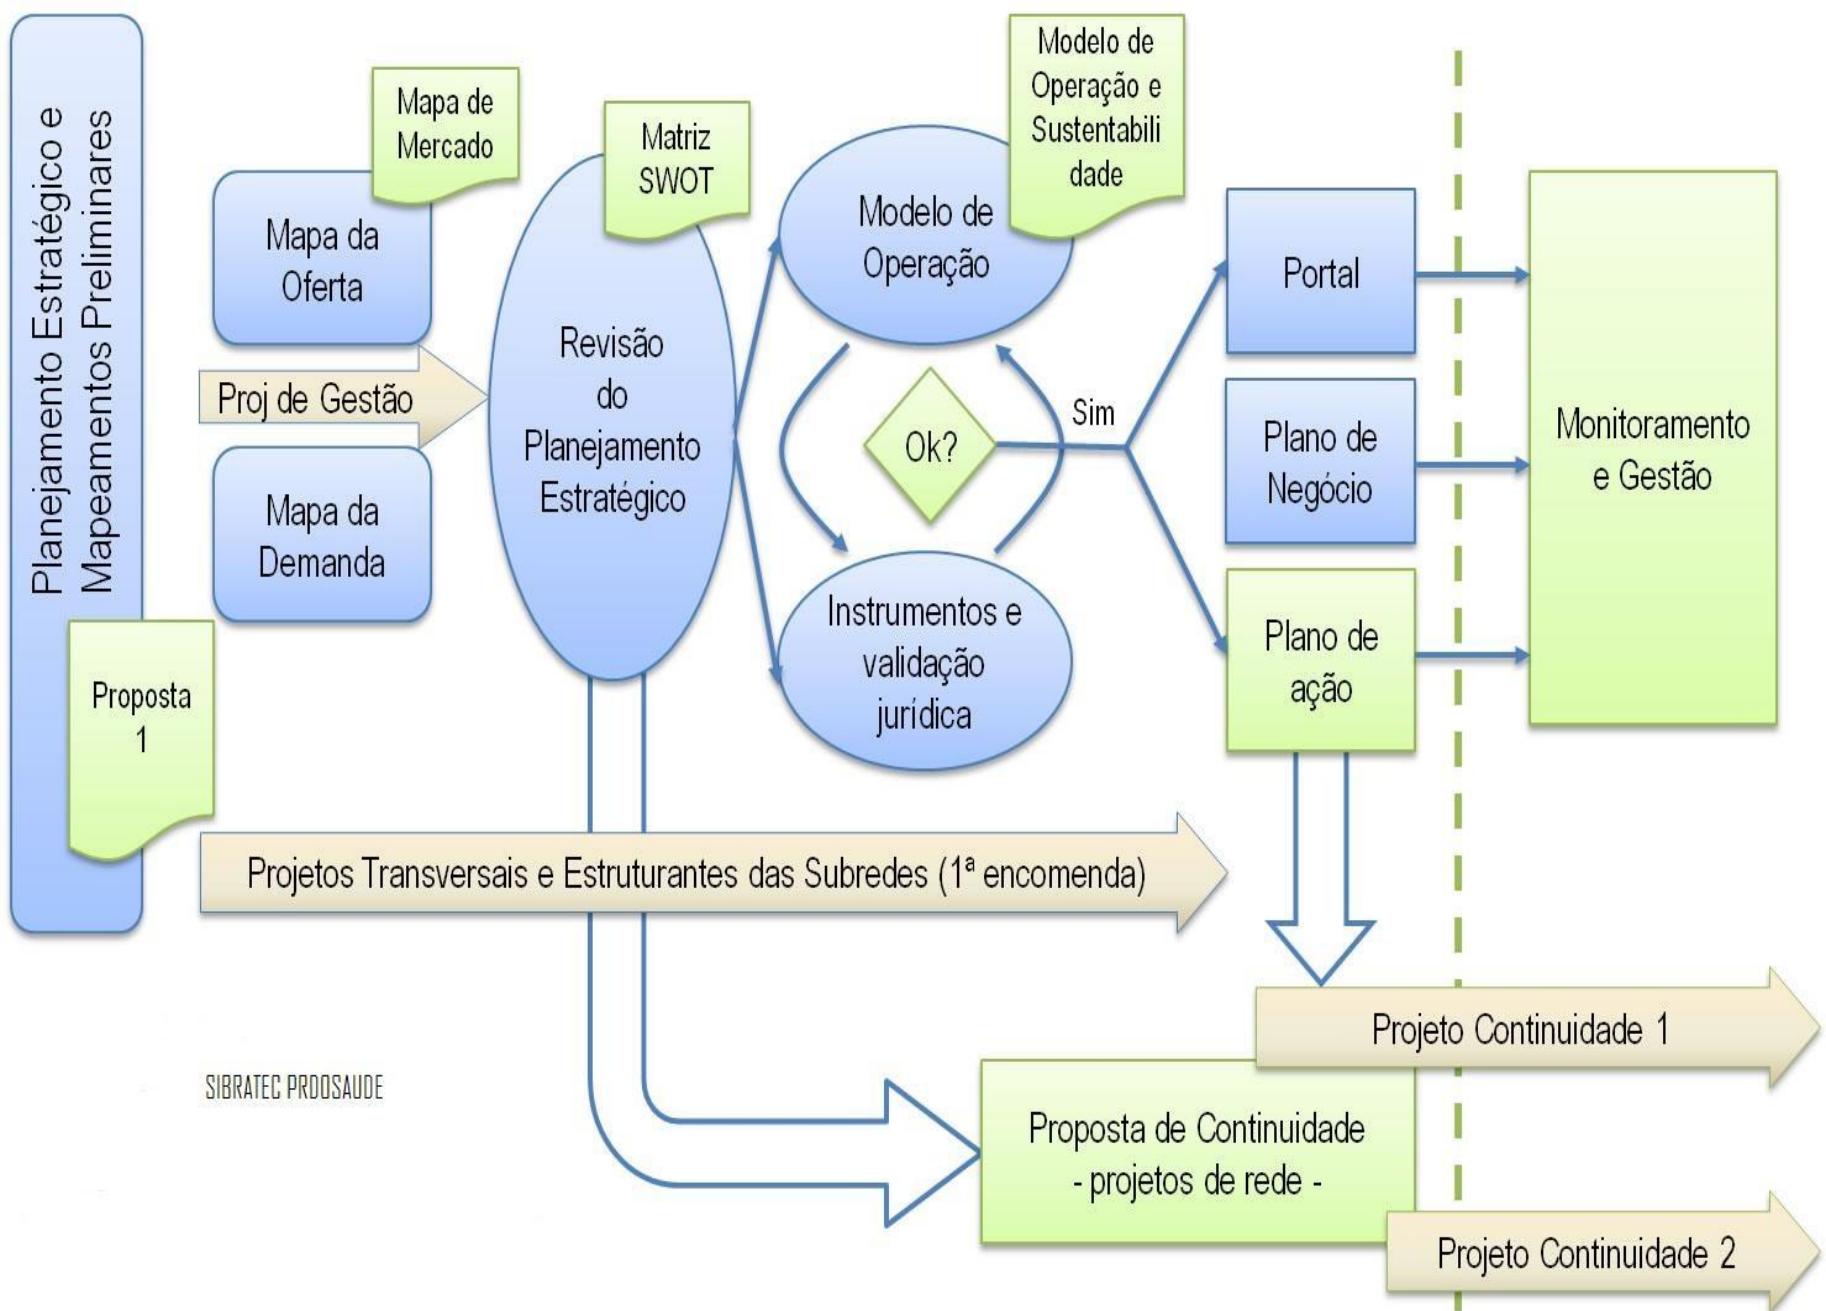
Planejamento Estratégico e Mapeamentos Preliminares

Proposta 1

Mapa de Mercado

Mapa da Oferta

Proj de Gestão

Mapa da Demanda

Matriz SWOT

Revisão do Planejamento Estratégico

Modelo de Operação e Sustentabilidade

Modelo de Operação

Ok?

Sim

Instrumentos e validação jurídica

Portal

Plano de Negócio

Plano de ação

Monitoramento e Gestão

Projetos Transversais e Estruturantes das Subredes (1ª encomenda)

Projeto Continuidade 1

SIBRATEC PRODSAUDE

Proposta de Continuidade - projetos de rede -

Projeto Continuidade 2